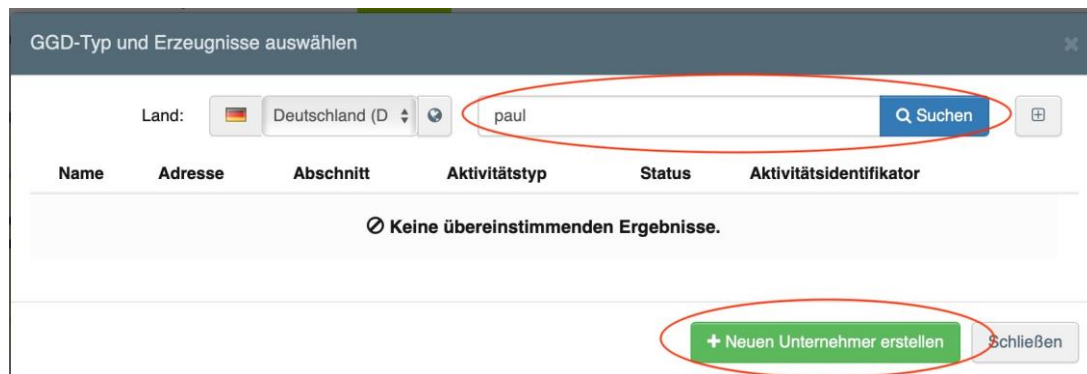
GGD-Typ und Erzeugnisse auswählen

Land: Deutschland (D

paul

Suchen

| Name | Adresse | Abschnitt | Aktivitätstyp | Status | Aktivitätsidentifikator |
|---|---|---|---|---|---|

⊘ Keine übereinstimmenden Ergebnisse.

+ Neuen Unternehmer erstellen

Schließen